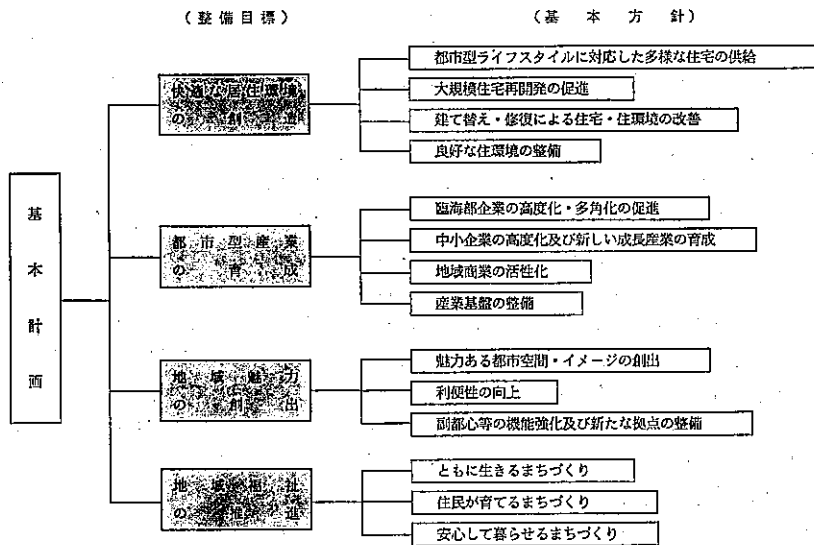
（整備目標）

（基　本　方　針）

基本計画

快適な居住環境の創造

都市型ライフスタイルに対応した多様な住宅の供給

大規模住宅再開発の促進

建て替え・修復による住宅・住環境の改善

良好な住環境の整備

都市型産業の育成

臨海部企業の高度化・多角化の促進

中小企業の高度化及び新しい成長産業の育成

地域商業の活性化

産業基盤の整備

地域魅力の創出

魅力ある都市空間・イメージの創出

利便性の向上

副都心等の機能強化及び新たな拠点の整備

地域福祉の推進

ともに生きるまちづくり

住民が育てるまちづくり

安心して暮らせるまちづくり